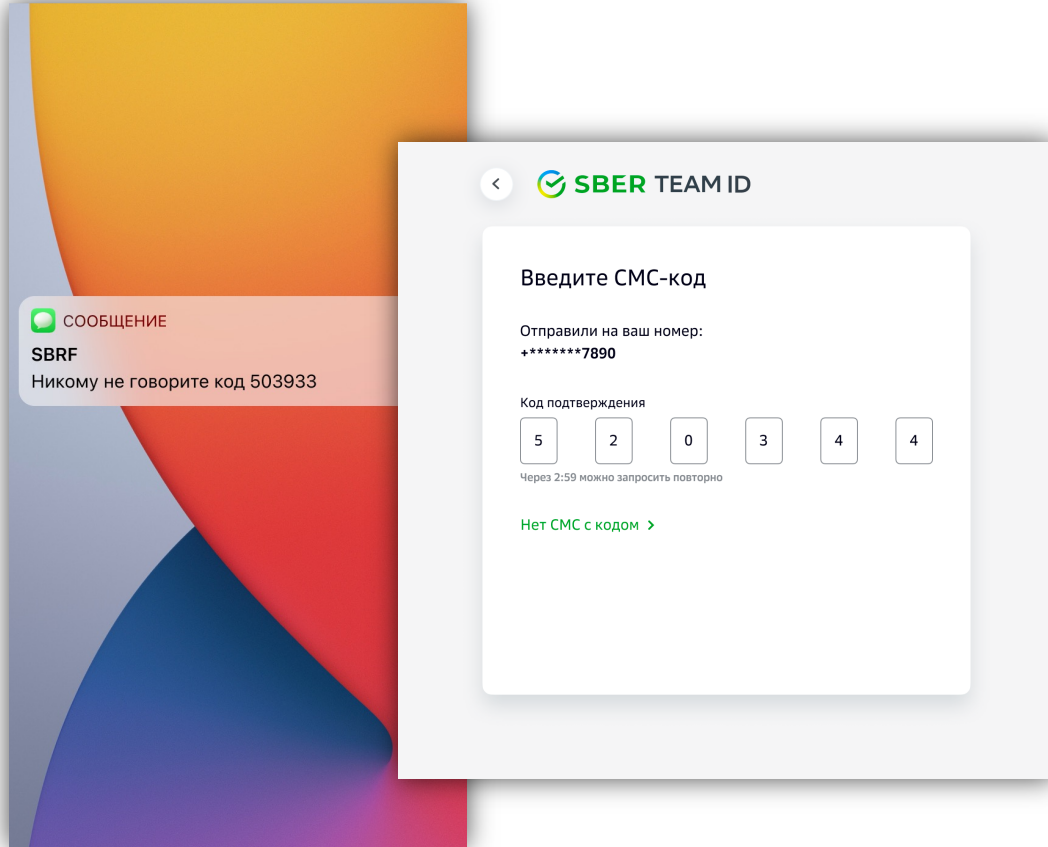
СООБЩЕНИЕ
SBRF
Никому не говорите код 503933

SBER TEAM ID

Введите СМС-код

Отправили на ваш номер:
+*******7890

Код подтверждения

| 5 | 2 | 0 | 3 | 4 | 4 |
|---|---|---|---|---|---|

Через 2:59 можно запросить повторно

Нет СМС с кодом >